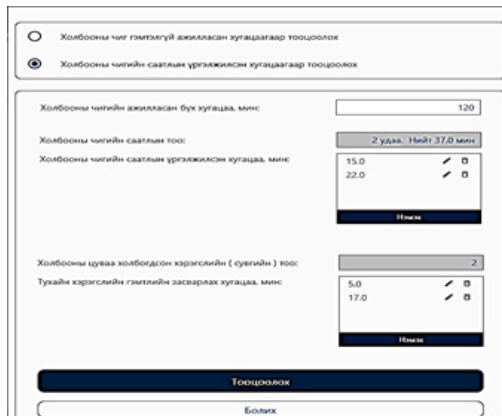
Холбооны чиг гэмтэлгүй ажилласан хугацаагаар тооцоолох

Холбооны чигийн саатлын үргэлжилсэн хугацаагаар тооцоолох

Холбооны чигийн ажилласан бүх хугацаа, мин: 120

Холбооны чигийн саатлын тоо: 2 удаа. Нийт 37.0 мин

Холбооны чигийн саатлын үргэлжилсэн хугацаа, мин:

15.0

22.0

Нэмэх

Холбооны цуваа холбогдсон хэрэгслийн ( сувгийн ) тоо: 2

Тухайн хэрэгслийн гэмтлийг засварлах хугацаа, мин:

5.0

17.0

Нэмэх

Тооцоолох

Болих